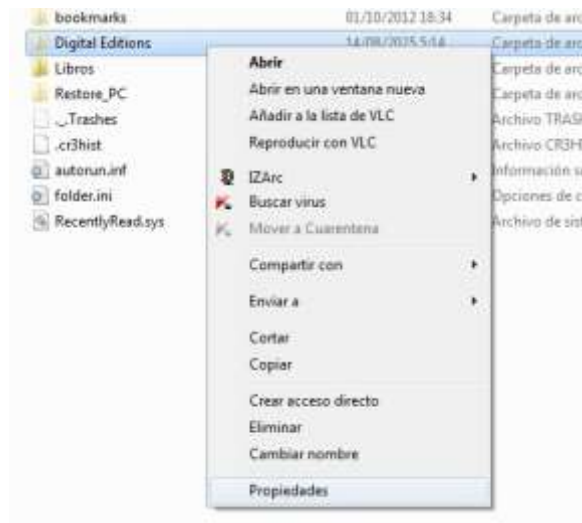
bookmarks 01/10/2012 18:34 Carpeta de arc
Digital Editions 14/08/2015 5:14 Carpeta de arc
Libros Carpeta de arc
Restore_PC Carpeta de arc
._Trashes Archivo TRAS
.cr3hist Archivo CR3H
autorun.inf Información
folder.ini Opciones de c
RecentlyRead.sys Archivo de sist

Abrir
Abrir en una ventana nueva
Añadir a la lista de VLC
Reproducir con VLC
IZArc
Buscar virus
Mover a Cuarentena
Compartir con
Enviar a
Cortar
Copiar
Crear acceso directo
Eliminar
Cambiar nombre
Propiedades